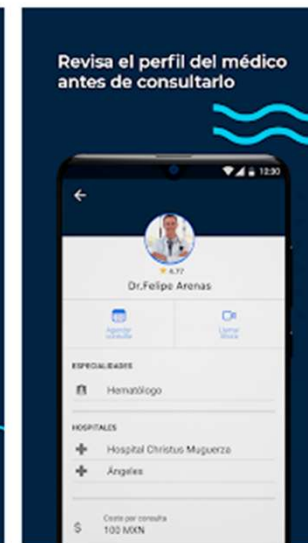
Revisa el perfil del médico antes de consultarlo

12:30

★ 4.77

Dr.Felipe Arenas

Agendar consulta

Llamar ahora

ESPECIALIDADES

Hematólogo

HOSPITALES

Hospital Christus Muguerza

Ángeles

Costo por consulta

100 MXN